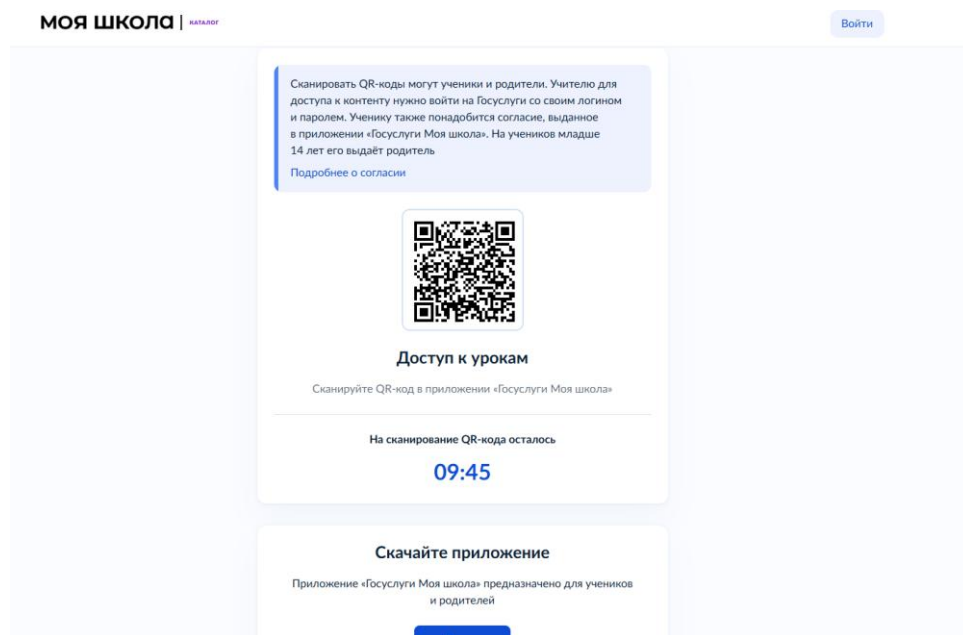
МОЯ ШКОЛА | КАТАЛОГ

Войти

Сканировать QR-коды могут ученики и родители. Учителю для доступа к контенту нужно войти на Госуслуги со своим логином и паролем. Ученику также понадобится согласие, выданное в приложении «Госуслуги Моя школа». На учеников младше 14 лет его выдаёт родитель

Подробнее о согласии

Доступ к урокам

Сканируйте QR-код в приложении «Госуслуги Моя школа»

На сканирование QR-кода осталось

09:45

Скачайте приложение

Приложение «Госуслуги Моя школа» предназначено для учеников и родителей